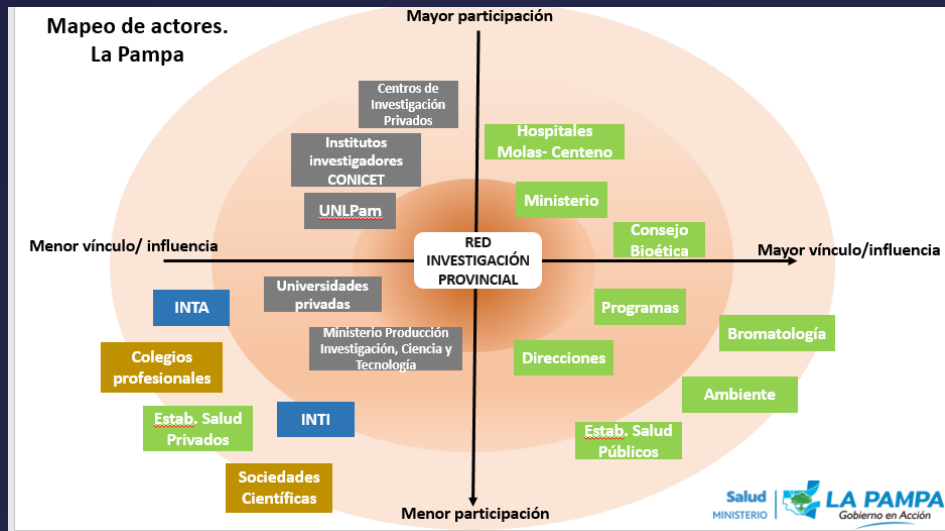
Mapeo de actores.
La Pampa

Mayor participación

Centros de Investigación Privados

Hospitales Molas- Centeno

Institutos investigadores CONICET

Ministerio

UNLPam

Consejo Bioética

Menor vínculo/ influencia

RED INVESTIGACIÓN PROVINCIAL

Mayor vínculo/influencia

Universidades privadas

INTA

Programas

Ministerio Producción Investigación, Ciencia y Tecnología

Bromatología

Colegios profesionales

Direcciones

Ambiente

Estab. Salud Privados

INTI

Estab. Salud Públicos

Sociedades Científicas

Menor participación

Salud MINISTERIO

LA PAMPA Gobierno en Acción